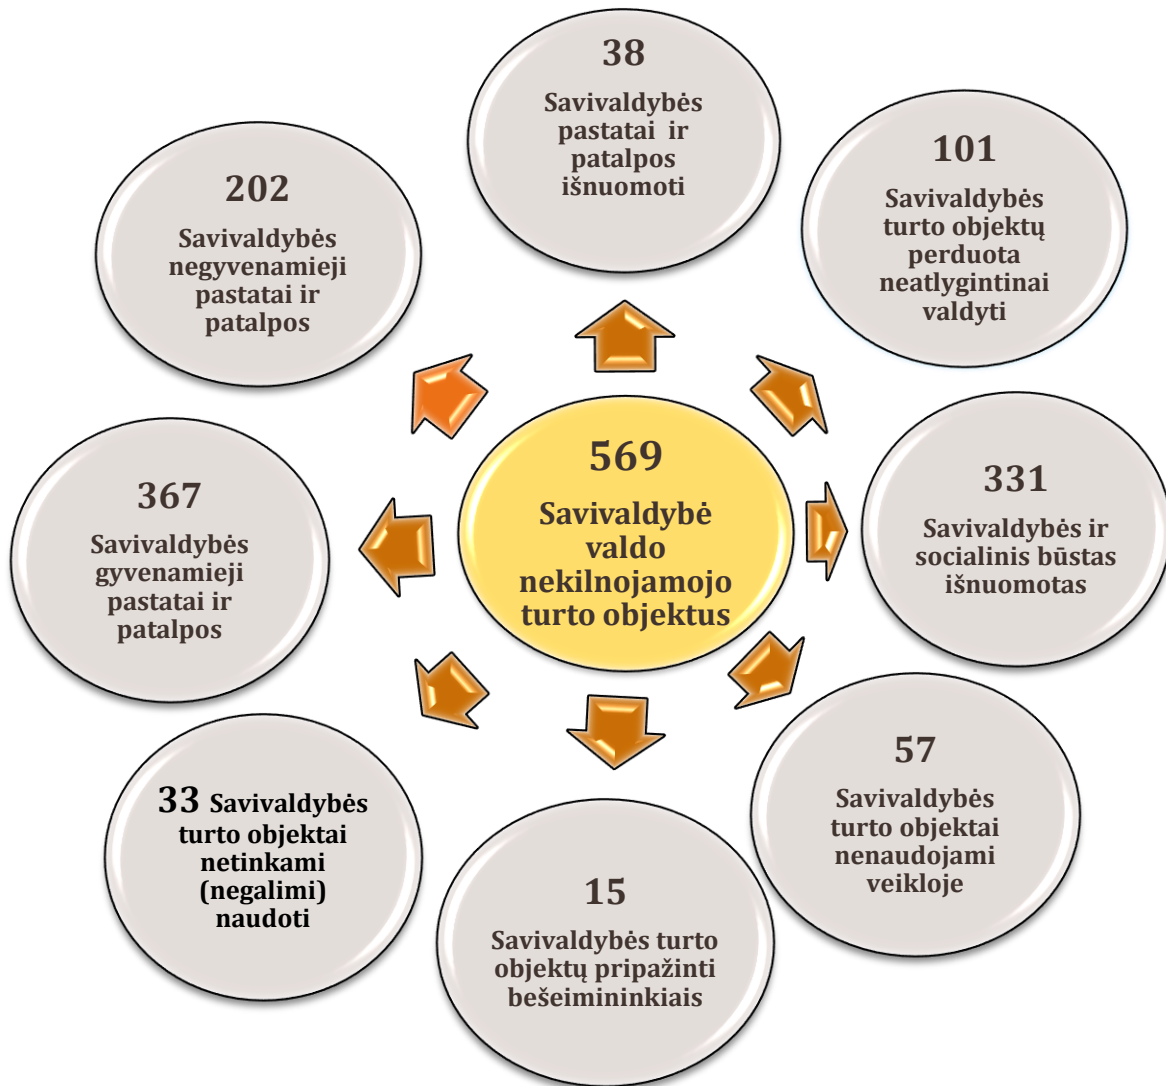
569
Savivaldybė valdo nekilnojamojo turto objektus

38
Savivaldybės pastatai ir patalpos išnuomoti

101
Savivaldybės turto objektų perduota neatlygintinai valdyti

331
Savivaldybės ir socialinis būstas išnuomotas

57
Savivaldybės turto objektai nenaudojami veikloje

15
Savivaldybės turto objektų pripažinti bešeimininkiais

33 Savivaldybės turto objektai netinkami (negalimi) naudoti

367
Savivaldybės gyvenamieji pastatai ir patalpos

202
Savivaldybės negyvenamieji pastatai ir patalpos